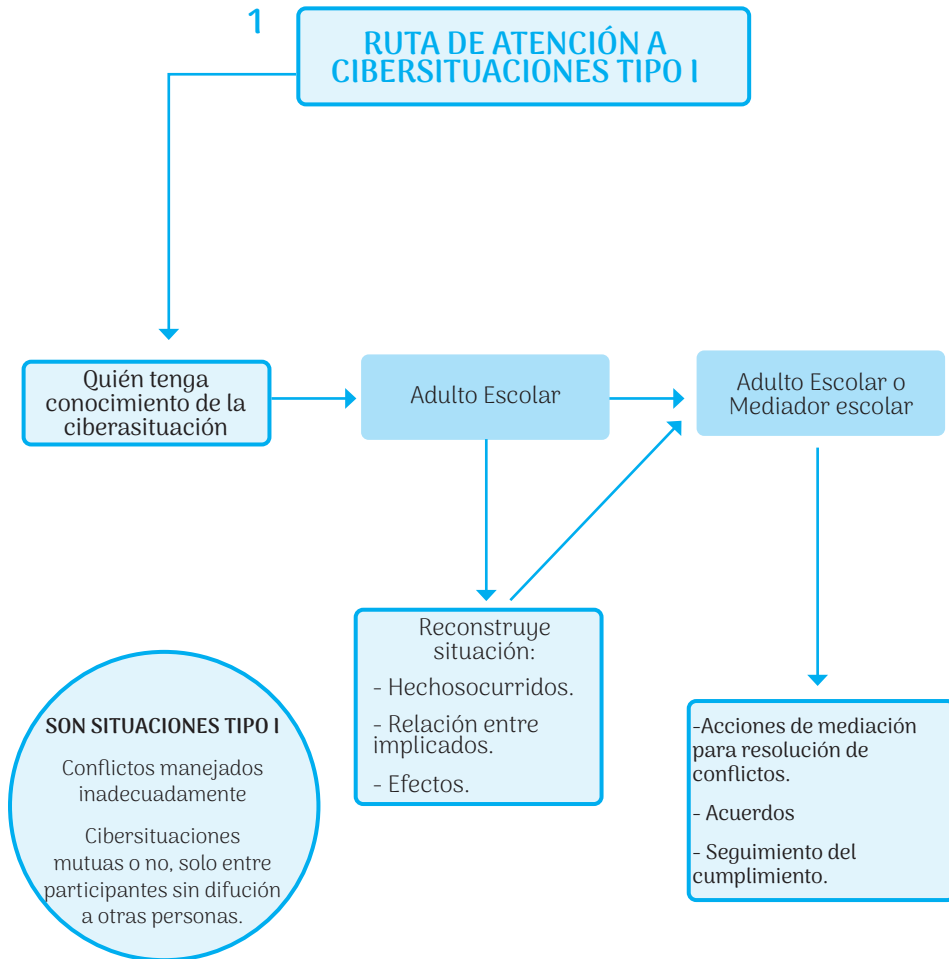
1

RUTA DE ATENCIÓN A CIBERSITUACIONES TIPO I

Quién tenga conocimiento de la ciberasituación

Adulto Escolar

Adulto Escolar o Mediador escolar

Reconstruye situación:

- Hechosocurridos.

- Relación entre implicados.

- Efectos.

-Acciones de mediación para resolución de conflictos.

- Acuerdos

- Seguimiento del cumplimiento.

SON SITUACIONES TIPO I

Conflictos manejados inadecuadamente

Cibersituaciones mutuas o no, solo entre participantes sin difución a otras personas.